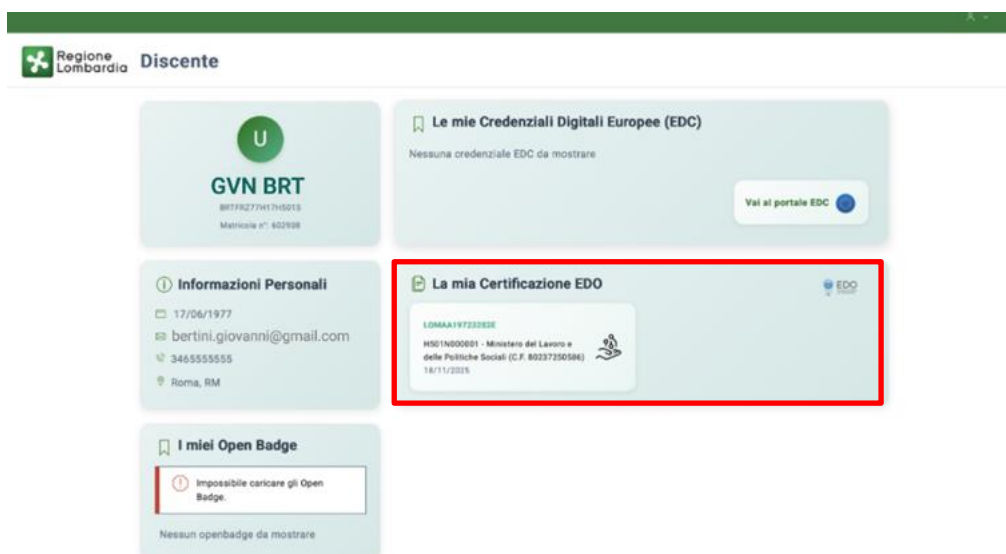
Regione Lombardia Discente

U

GVN BRT

BRTFRZ77H17H501S

Matricola n°: 602938

Le mie Credenziali Digitali Europee (EDC)

Nessuna credenziale EDC da mostrare

Vai al portale EDC

Informazioni Personali

17/06/1977

bertini.giovanni@gmail.com

3465555555

Roma, RM

La mia Certificazione EDO

EDO

LOMAA19723283E

H501N000001 - Ministero del Lavoro e delle Politiche Sociali (C.F. 80237250586)

18/11/2025

I miei Open Badge

Impossibile caricare gli Open Badge.

Nessun openbadge da mostrare